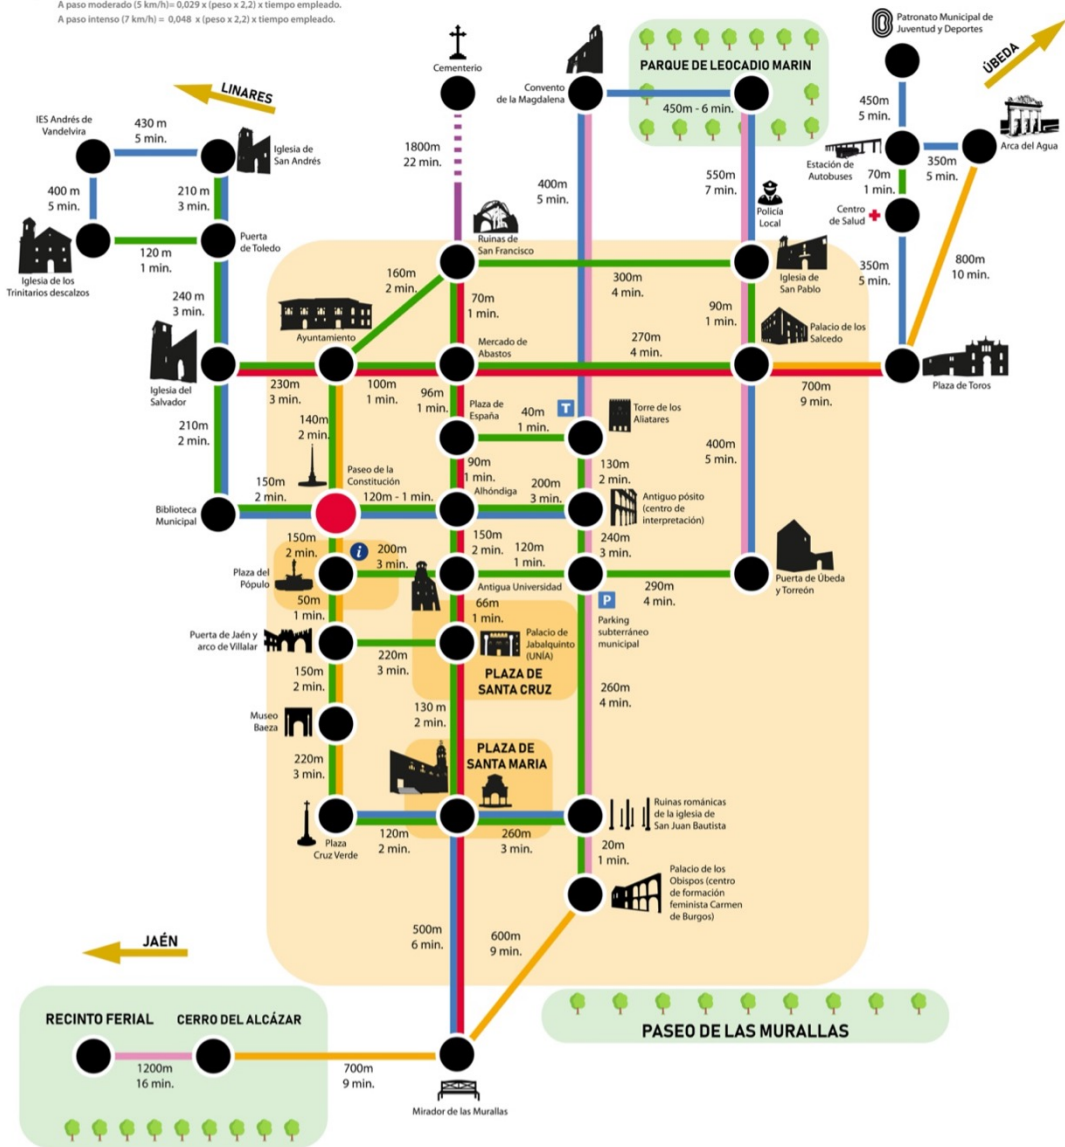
A paso moderado (5 km/h)= 0,029 x (peso x 2,2) x tiempo empleado.
A paso intenso (7 km/h) = 0,048 x (peso x 2,2) x tiempo empleado.

Patronato Municipal de Juventud y Deportes

ÚBEDA

LINARES

Cementerio

Convento de la Magdalena

PARQUE DE LEOCADIO MARIN

450m - 6 min.

IES Andrés de Vandelvira

430 m
5 min.

Iglesia de San Andrés

450m
5 min.

Estación de Autobuses

350m
5 min.

Arca del Agua

400 m
5 min.

210 m
3 min.

1800m
22 min.

400m
5 min.

550m
7 min.

Policía Local

70m
1 min.

Centro de Salud

Iglesia de los Trinitarios descalzos

120 m
1 min.

Puerta de Toledo

Ruinas de San Francisco

800m
10 min.

350m
5 min.

160m
2 min.

300m
4 min.

Iglesia de San Pablo

240 m
3 min.

70m
1 min.

90m
1 min.

Palacio de los Salcedo

Ayuntamiento

Mercado de Abastos

270m
4 min.

Iglesia del Salvador

230m
3 min.

100m
1 min.

96m
1 min.

Plaza de España

40m
1 min.

Torre de los Aliatares

700m
9 min.

Plaza de Toros

210m
2 min.

140m
2 min.

400m
5 min.

Paseo de la Constitución

90m
1 min.

130m
2 min.

150m
2 min.

120m - 1 min.

Alhóndiga

200m
3 min.

Antiguo pósito (centro de interpretación)

Biblioteca Municipal

150m
2 min.

200m
3 min.

150m
2 min.

120m
1 min.

240m
3 min.

Plaza del Pópulo

Antigua Universidad

290m
4 min.

Puerta de Úbeda y Torreón

50m
1 min.

66m
1 min.

Parking subterráneo municipal

Puerta de Jaén y arco de Villalar

220m
3 min.

Palacio de Jabalquinto (UNÍA)

PLAZA DE SANTA CRUZ

150m
2 min.

260m
4 min.

Museo Baeza

130 m
2 min.

PLAZA DE SANTA MARIA

220m
3 min.

Ruinas románicas de la iglesia de San Juan Bautista

Plaza Cruz Verde

120m
2 min.

260m
3 min.

20m
1 min.

Palacio de los Obispos (centro de formación feminista Carmen de Burgos)

JAÉN

500m
6 min.

600m
9 min.

PASEO DE LAS MURALLAS

RECINTO FERIAL

CERRO DEL ALCÁZAR

1200m
16 min.

700m
9 min.

Mirador de las Murallas